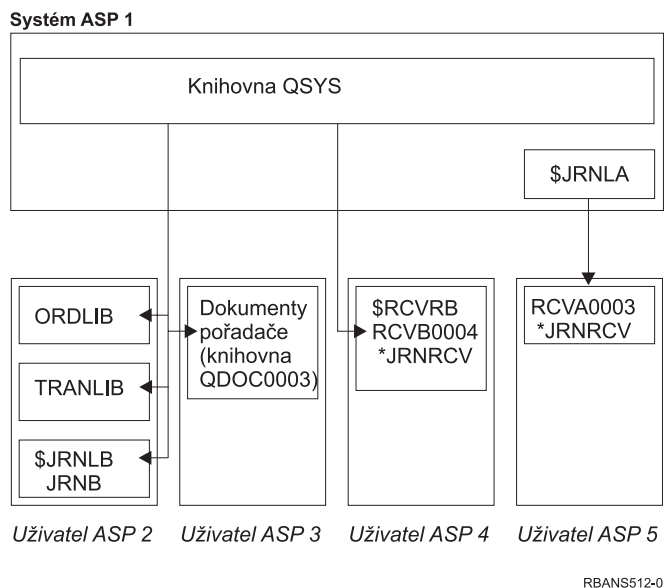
Systém ASP 1

Knihovna QSYS

\$JRNLA

ORDLIB

TRANLIB

\$JRNLB JRNB

Dokumenty pořadače (knihovna QDOC0003)

\$RCVRB RCVB0004 *JRNRCV

RCVA0003 *JRNRCV

Uživatel ASP 2

Uživatel ASP 3

Uživatel ASP 4

Uživatel ASP 5

RBANS512-0